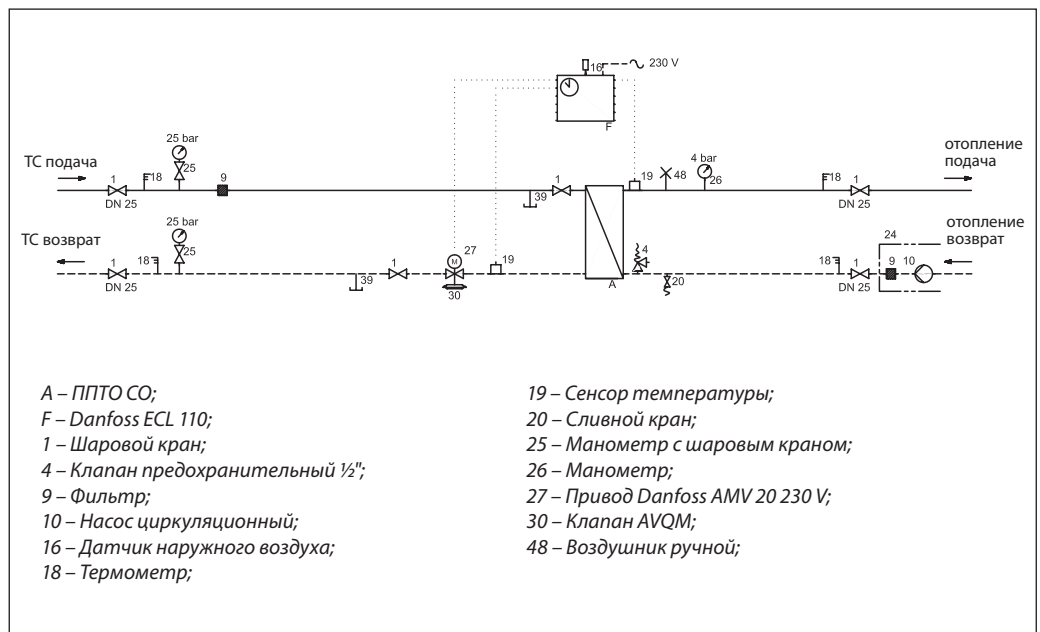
16 230 V

F

ТС подача

25 bar

25

1

DN 25

18

9

1

39

19

48

4 bar

26

18

1

DN 25

отопление подача

ТС возврат

25 bar

25

1

DN 25

18

39

1

M 27

30

19

A

4

20

18

1

DN 25

24

9

10

отопление возврат

A – ППТО СО;
F – Danfoss ECL 110;
1 – Шаровой кран;
4 – Клапан предохранительный ½";
9 – Фильтр;
10 – Насос циркуляционный;
16 – Датчик наружного воздуха;
18 – Термометр;

19 – Сенсор температуры;
20 – Сливной кран;
25 – Манометр с шаровым краном;
26 – Манометр;
27 – Привод Danfoss AMV 20 230 V;
30 – Клапан AVQM;
48 – Воздушник ручной;